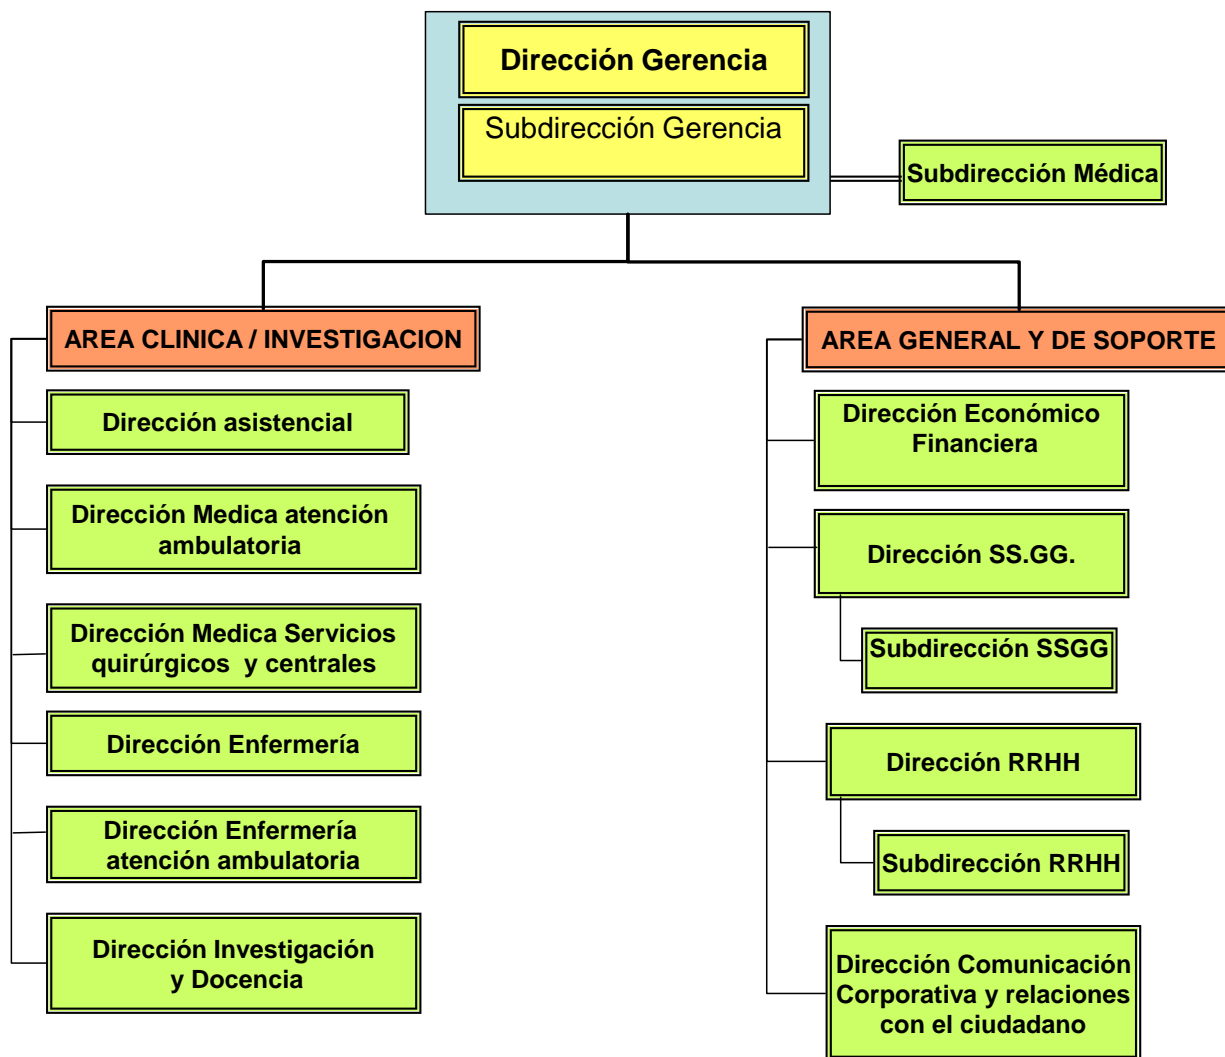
Dirección Gerencia

Subdirección Gerencia

Subdirección Médica

AREA CLINICA / INVESTIGACION

Dirección asistencial

Dirección Medica atención ambulatoria

Dirección Medica Servicios quirúrgicos y centrales

Dirección Enfermería

Dirección Enfermería atención ambulatoria

Dirección Investigación y Docencia

AREA GENERAL Y DE SOPORTE

Dirección Económico Financiera

Dirección SS.GG.

Subdirección SSGG

Dirección RRHH

Subdirección RRHH

Dirección Comunicación Corporativa y relaciones con el ciudadano